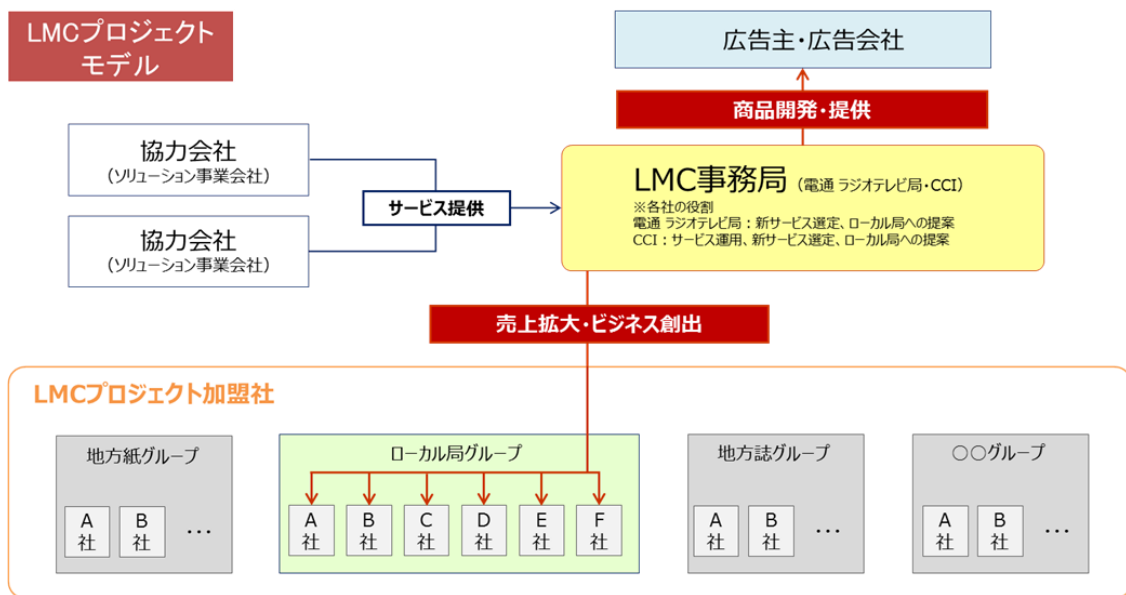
LMCプロジェクトモデル

広告主・広告会社

商品開発・提供

協力会社
（ソリューション事業会社）

協力会社
（ソリューション事業会社）

サービス提供

LMC事務局（電通 ラジオテレビ局・CCI）
※各社の役割
電通 ラジオテレビ局：新サービス選定、ローカル局への提案
CCI：サービス運用、新サービス選定、ローカル局への提案

売上拡大・ビジネス創出

LMCプロジェクト加盟社

地方紙グループ
A社 B社 …

ローカル局グループ
A社 B社 C社 D社 E社 F社

地方誌グループ
A社 B社 …

○○グループ
A社 B社 …